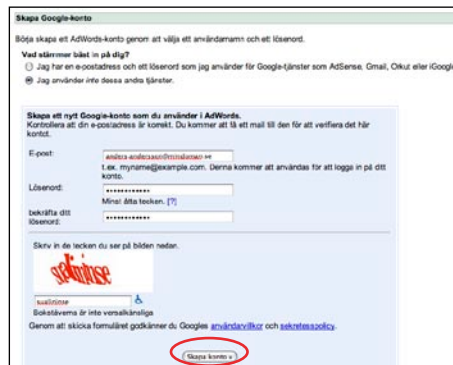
Skapa Google-konto

Börja skapa ett AdWords-konto genom att välja ett användarnamn och ett lösenord.

Vad stämmer bäst in på dig?

Jag har en e-postadress och ett lösenord som jag använder för Google-tjänster som AdSense, Gmail, Orkut eller iGoogle

Jag använder inte dessa andra tjänster.

Skapa ett nytt Google-konto som du använder i AdWords.

Kontrollera att din e-postadress är korrekt. Du kommer att få ett mail till den för att verifiera det här kontot.

E-post: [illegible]

t.ex. myname@example.com. Denna kommer att användas för att logga in på ditt konto.

Lösenord: ••••••••••••

Minst åtta tecken. [?]

bekräfta ditt lösenord: ••••••••••••

Skriv in de tecken du ser på bilden nedan.

sealinise

sealinise

Bokstäverna är inte versalkänsliga

Genom att skicka formuläret godkänner du Googles användarvillkor och sekretesspolicy.

Skapa konto »